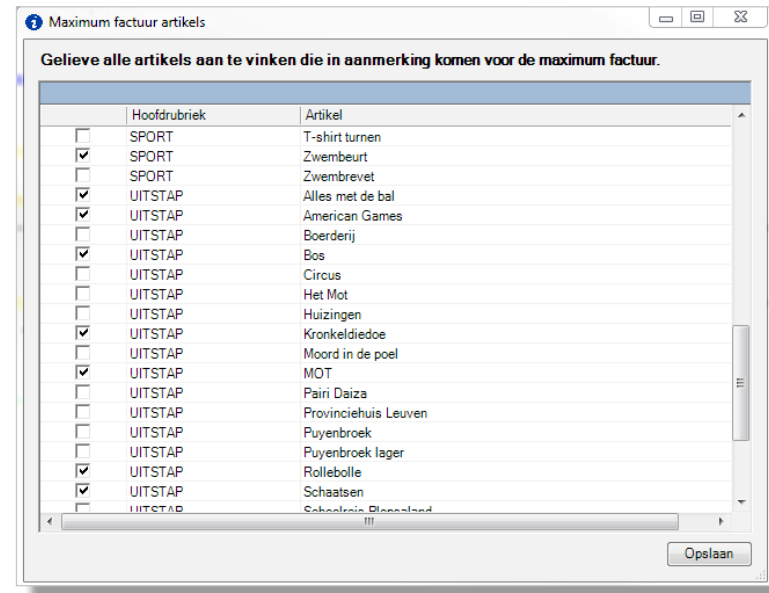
Maximum factuur artikels

Gelieve alle artikels aan te vinken die in aanmerking komen voor de maximum factuur.

| | Hoofdrubriek | Artikel |
|---|---|---|
| ☐ | SPORT | T-shirt turnen |
| ☑ | SPORT | Zwembeurt |
| ☐ | SPORT | Zwembrevet |
| ☑ | UITSTAP | Alles met de bal |
| ☑ | UITSTAP | American Games |
| ☐ | UITSTAP | Boerderij |
| ☑ | UITSTAP | Bos |
| ☐ | UITSTAP | Circus |
| ☐ | UITSTAP | Het Mot |
| ☐ | UITSTAP | Huizingen |
| ☑ | UITSTAP | Kronkeldiedoe |
| ☐ | UITSTAP | Moord in de poel |
| ☑ | UITSTAP | MOT |
| ☐ | UITSTAP | Pairi Daiza |
| ☐ | UITSTAP | Provinciehuis Leuven |
| ☐ | UITSTAP | Puyenbroek |
| ☐ | UITSTAP | Puyenbroek lager |
| ☑ | UITSTAP | Rollebolle |
| ☑ | UITSTAP | Schaatsen |
| ☐ | UITSTAP | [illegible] |

Opslaan